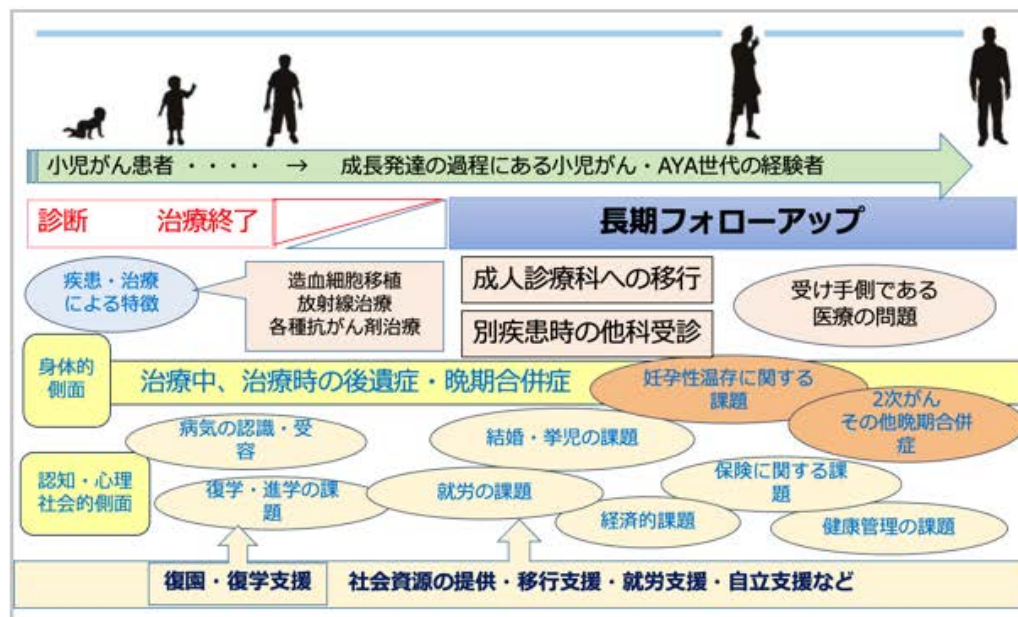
小児がん患者 ・・・・ → 成長発達の過程にある小児がん・AYA世代の経験者

診断 治療終了

長期フォローアップ

疾患・治療による特徴

造血細胞移植
放射線治療
各種抗がん剤治療

成人診療科への移行

別疾患時の他科受診

受け手側である医療の問題

身体的側面

治療中、治療時の後遺症・晩期合併症

妊孕性温存に関する課題

2次がん その他晩期合併症

病気の認識・受容

結婚・挙児の課題

認知・心理社会的側面

復学・進学の課題

就労の課題

保険に関する課題

経済的課題

健康管理の課題

復園・復学支援

社会資源の提供・移行支援・就労支援・自立支援など